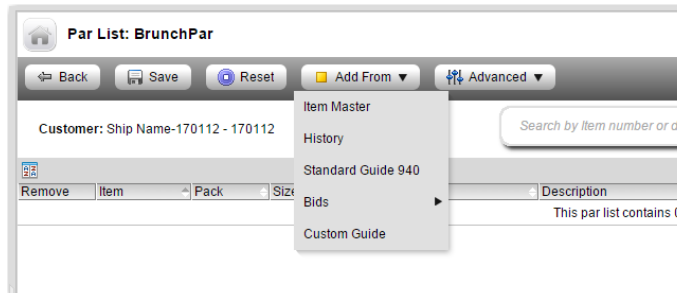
Par List: BrunchPar

Back
Save
Reset
Add From
Advanced

Item Master
History
Standard Guide 940
Bids
Custom Guide

Customer: Ship Name-170112 - 170112

Search by Item number or d

| Remove | Item | Pack | Size | Description |
|---|---|---|---|---|
| | | | | This par list contains ( |